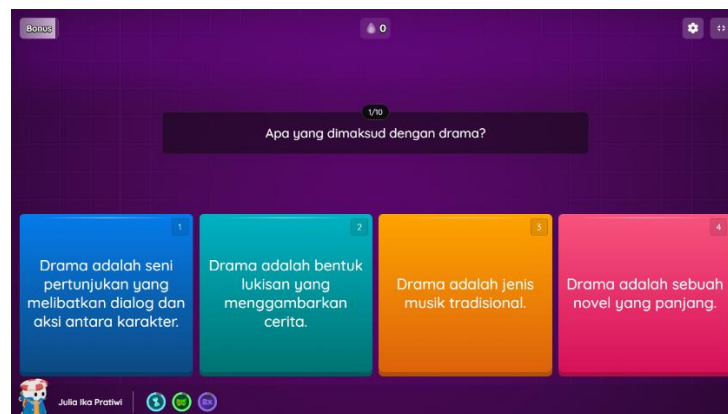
Bonus

0

1/10

Apa yang dimaksud dengan drama?

1
Drama adalah seni pertunjukan yang melibatkan dialog dan aksi antara karakter.

2
Drama adalah bentuk lukisan yang menggambarkan cerita.

3
Drama adalah jenis musik tradisional.

4
Drama adalah sebuah novel yang panjang.

Julia Ika Pratiwi